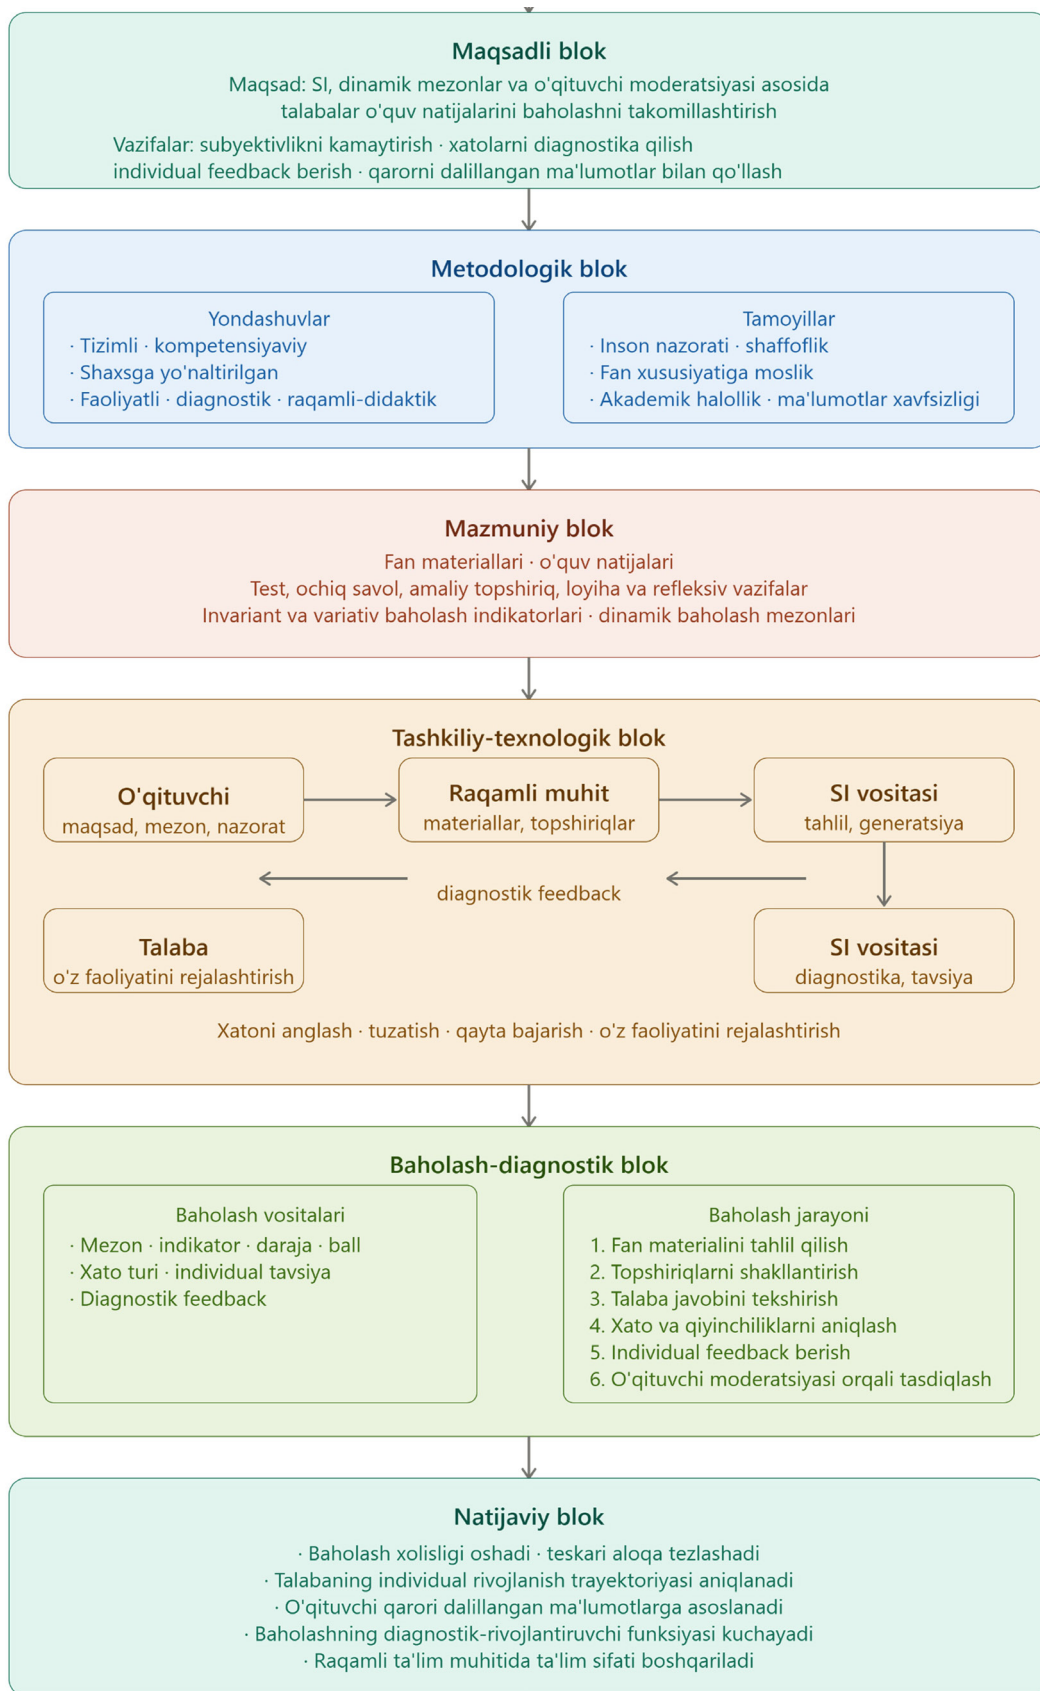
Maqsadli blok

Maqsad: SI, dinamik mezonlar va o'qituvchi moderatsiyasi asosida talabalar o'quv natijalarini baholashni takomillashtirish

Vazifalar: subyektivlikni kamaytirish · xatolarni diagnostika qilish individual feedback berish · qarorni dalillangan ma'lumotlar bilan qo'llash

Metodologik blok

Yondashuvlar
· Tizimli · kompetensiyaviy
· Shaxsga yo'naltirilgan
· Faoliyatli · diagnostik · raqamli-didaktik

Tamoyillar
· Inson nazorati · shaffoflik
· Fan xususiyatiga moslik
· Akademik halollik · ma'lumotlar xavfsizligi

Mazmuniy blok

Fan materiallari · o'quv natijalari
Test, ochiq savol, amaliy topshiriq, loyiha va refleksiv vazifalar
Invariant va variativ baholash indikatorlari · dinamik baholash mezonlari

Tashkiliy-texnologik blok

O'qituvchi
maqsad, mezon, nazorat

Raqamli muhit
materiallar, topshiriqlar

SI vositasi
tahlil, generatsiya

diagnostik feedback

Talaba
o'z faoliyatini rejalashtirish

SI vositasi
diagnostika, tavsiya

Xatoni anglash · tuzatish · qayta bajarish · o'z faoliyatini rejalashtirish

Baholash-diagnostik blok

Baholash vositalari
· Mezon · indikator · daraja · ball
· Xato turi · individual tavsiya
· Diagnostik feedback

Baholash jarayoni
1. Fan materialini tahlil qilish
2. Topshiriqlarni shakllantirish
3. Talaba javobini tekshirish
4. Xato va qiyinchiliklarni aniqlash
5. Individual feedback berish
6. O'qituvchi moderatsiyasi orqali tasdiqlash

Natijaviy blok

· Baholash xolisligi oshadi · teskari aloqa tezlashadi
· Talabaning individual rivojlanish trayektoriyasi aniqlanadi
· O'qituvchi qarori dalillangan ma'lumotlarga asoslanadi
· Baholashning diagnostik-rivojlantiruvchi funksiyasi kuchayadi
· Raqamli ta'lim muhitida ta'lim sifati boshqariladi